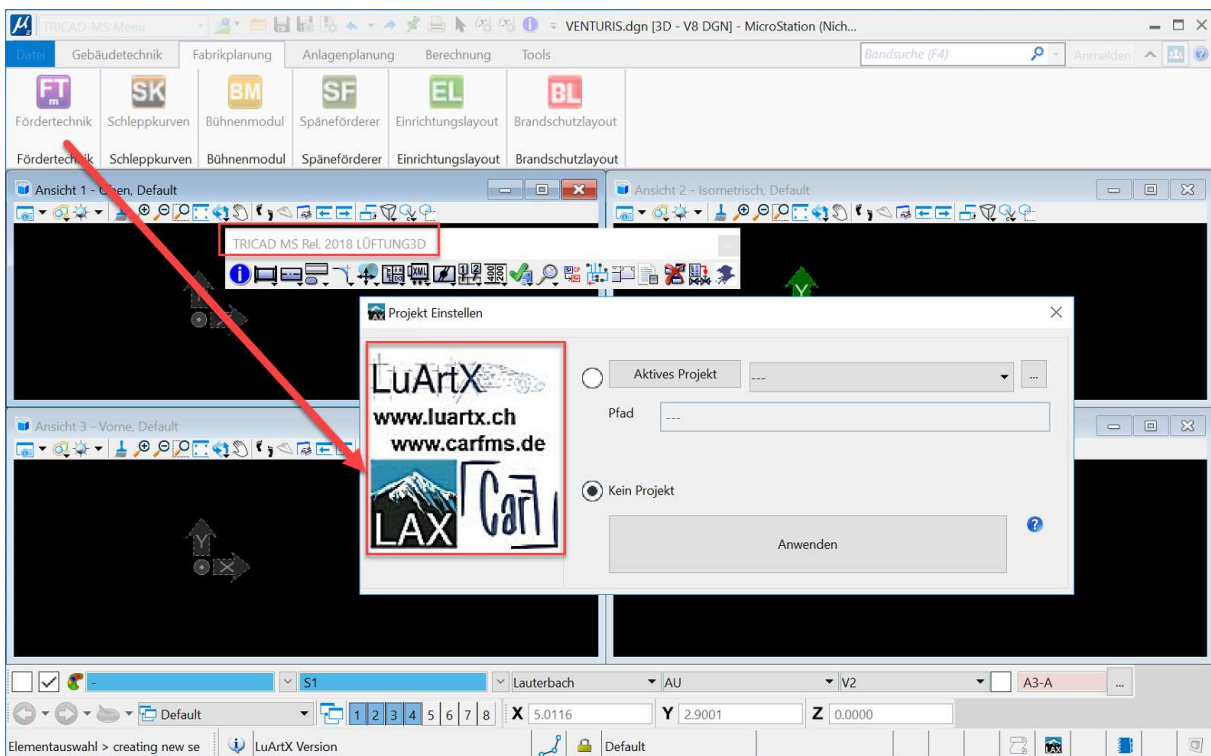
TRICAD-MS Menu
VENTURIS.dgn [3D - V8 DGN] - MicroStation (Nich...
Datei Gebäudetechnik Fabrikplanung Anlagenplanung Berechnung Tools
Bandsuche (F4)
Anmelden

FT Fördertechnik
SK Schleppkurven
BM Bühnenmodul
SF Späneförderer
EL Einrichtungslayout
BL Brandschutzlayout

Fördertechnik Schleppkurven Bühnenmodul Späneförderer Einrichtungslayout Brandschutzlayout

Ansicht 1 - Oben, Default
Ansicht 2 - Isometrisch, Default
TRICAD MS Rel. 2018 LÜFTUNG3D
Ansicht 3 - Vorne, Default

Projekt Einstellen
LuArtX
www.luartx.ch
www.carfms.de
LAX
Carl
Aktives Projekt
---
...
Pfad
---
Kein Projekt
Anwenden

S1
Lauterbach
AU
V2
A3-A
...
Default
1 2 3 4 5 6 7 8
X 5.0116
Y 2.9001
Z 0.0000
Elementauswahl > creating new se
LuArtX Version
Default